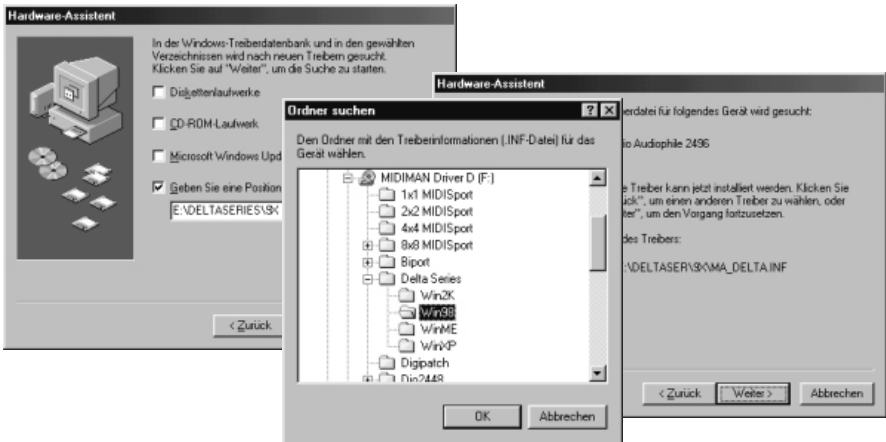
Hardware-Assistent

In der Windows-Treiberdatenbank und in den gewählten Verzeichnissen wird nach neuen Treibern gesucht. Klicken Sie auf "Weiter", um die Suche zu starten.

Diskettenlaufwerke

CD-ROM-Laufwerk

Microsoft Windows Upd

Geben Sie eine Position

E:\DELTASERIES\9X

< Zurück

Ordner suchen

? X

Den Ordner mit den Treiberinformationen (.INF-Datei) für das Gerät wählen.

MIDIMAN Driver D (F:)
1x1 MIDISport
2x2 MIDISport
4x4 MIDISport
8x8 MIDISport
Biport
Delta Series
Win2K
Win98
WinME
WinXP
Digipatch
Dio2448

OK

Abbrechen

Hardware-Assistent

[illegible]erdatei für folgendes Gerät wird gesucht:

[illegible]io Audiophile 2496

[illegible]e Treiber kann jetzt installiert werden. Klicken Sie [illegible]ück", um einen anderen Treiber zu wählen, oder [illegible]iter", um den Vorgang fortzusetzen.

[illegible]des Treibers:

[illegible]:\DELTASER\9X\MA_DELTA.INF

< Zurück

Weiter >

Abbrechen